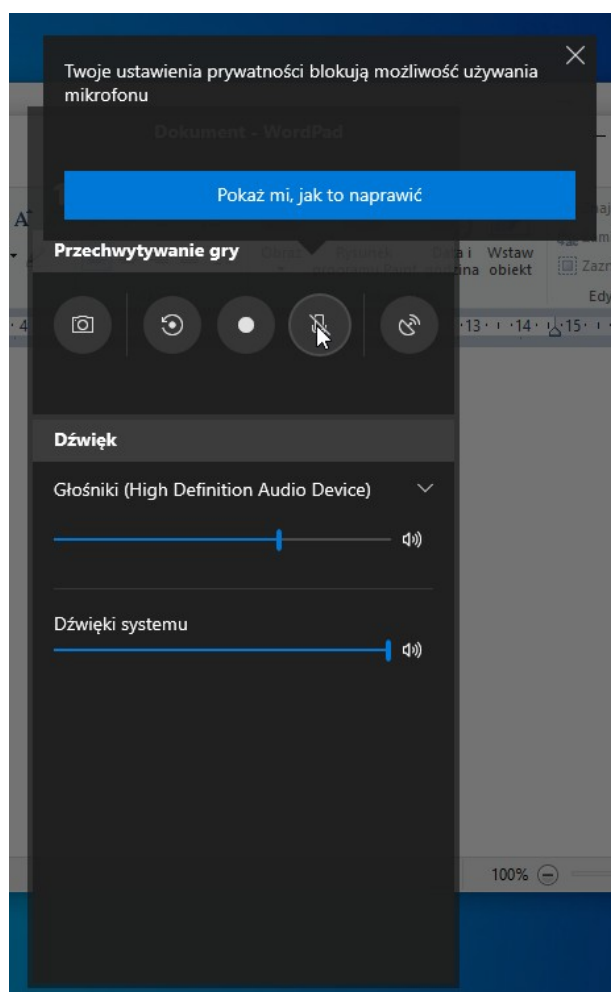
Twoje ustawienia prywatności blokują możliwość używania mikrofonu

Dokument - WordPad

Pokaż mi, jak to naprawić

Przechwytywanie gry

Data i godzina

Wstaw obiekt

Zazn

Edy

13 · 14 · 15

Dźwięk

Głośniki (High Definition Audio Device)

Dźwięki systemu

100%